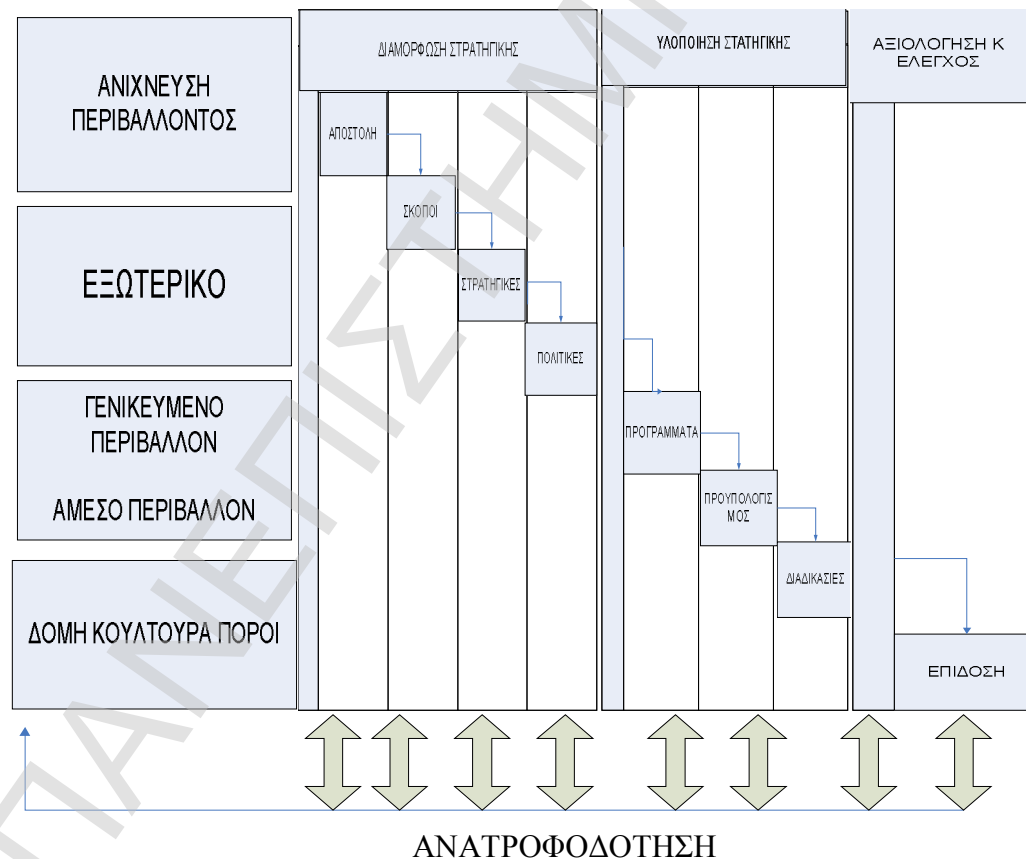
ΑΝΙΧΝΕΥΣΗ ΠΕΡΙΒΑΛΛΟΝΤΟΣ

ΕΞΩΤΕΡΙΚΟ

ΓΕΝΙΚΕΥΜΕΝΟ ΠΕΡΙΒΑΛΛΟΝ

ΑΜΕΣΟ ΠΕΡΙΒΑΛΛΟΝ

ΔΟΜΗ ΚΟΥΛΤΟΥΡΑ ΠΟΡΟΙ

ΔΙΑΜΟΡΦΩΣΗ ΣΤΡΑΤΗΓΙΚΗΣ

ΑΠΟΣΤΟΛΗ

ΣΚΟΠΟΙ

ΣΤΡΑΤΗΓΙΚΕΣ

ΠΟΛΙΤΙΚΕΣ

ΥΛΟΠΟΙΗΣΗ ΣΤΑΤΗΓΙΚΗΣ

ΠΡΟΓΡΑΜΜΑΤΑ

ΠΡΟΥΠΟΛΟΓΙΣΜΟΣ

ΔΙΑΔΙΚΑΣΙΕΣ

ΑΞΙΟΛΟΓΗΣΗ Κ ΕΛΕΓΧΟΣ

ΕΠΙΔΟΣΗ

ΑΝΑΤΡΟΦΟΔΟΤΗΣΗ